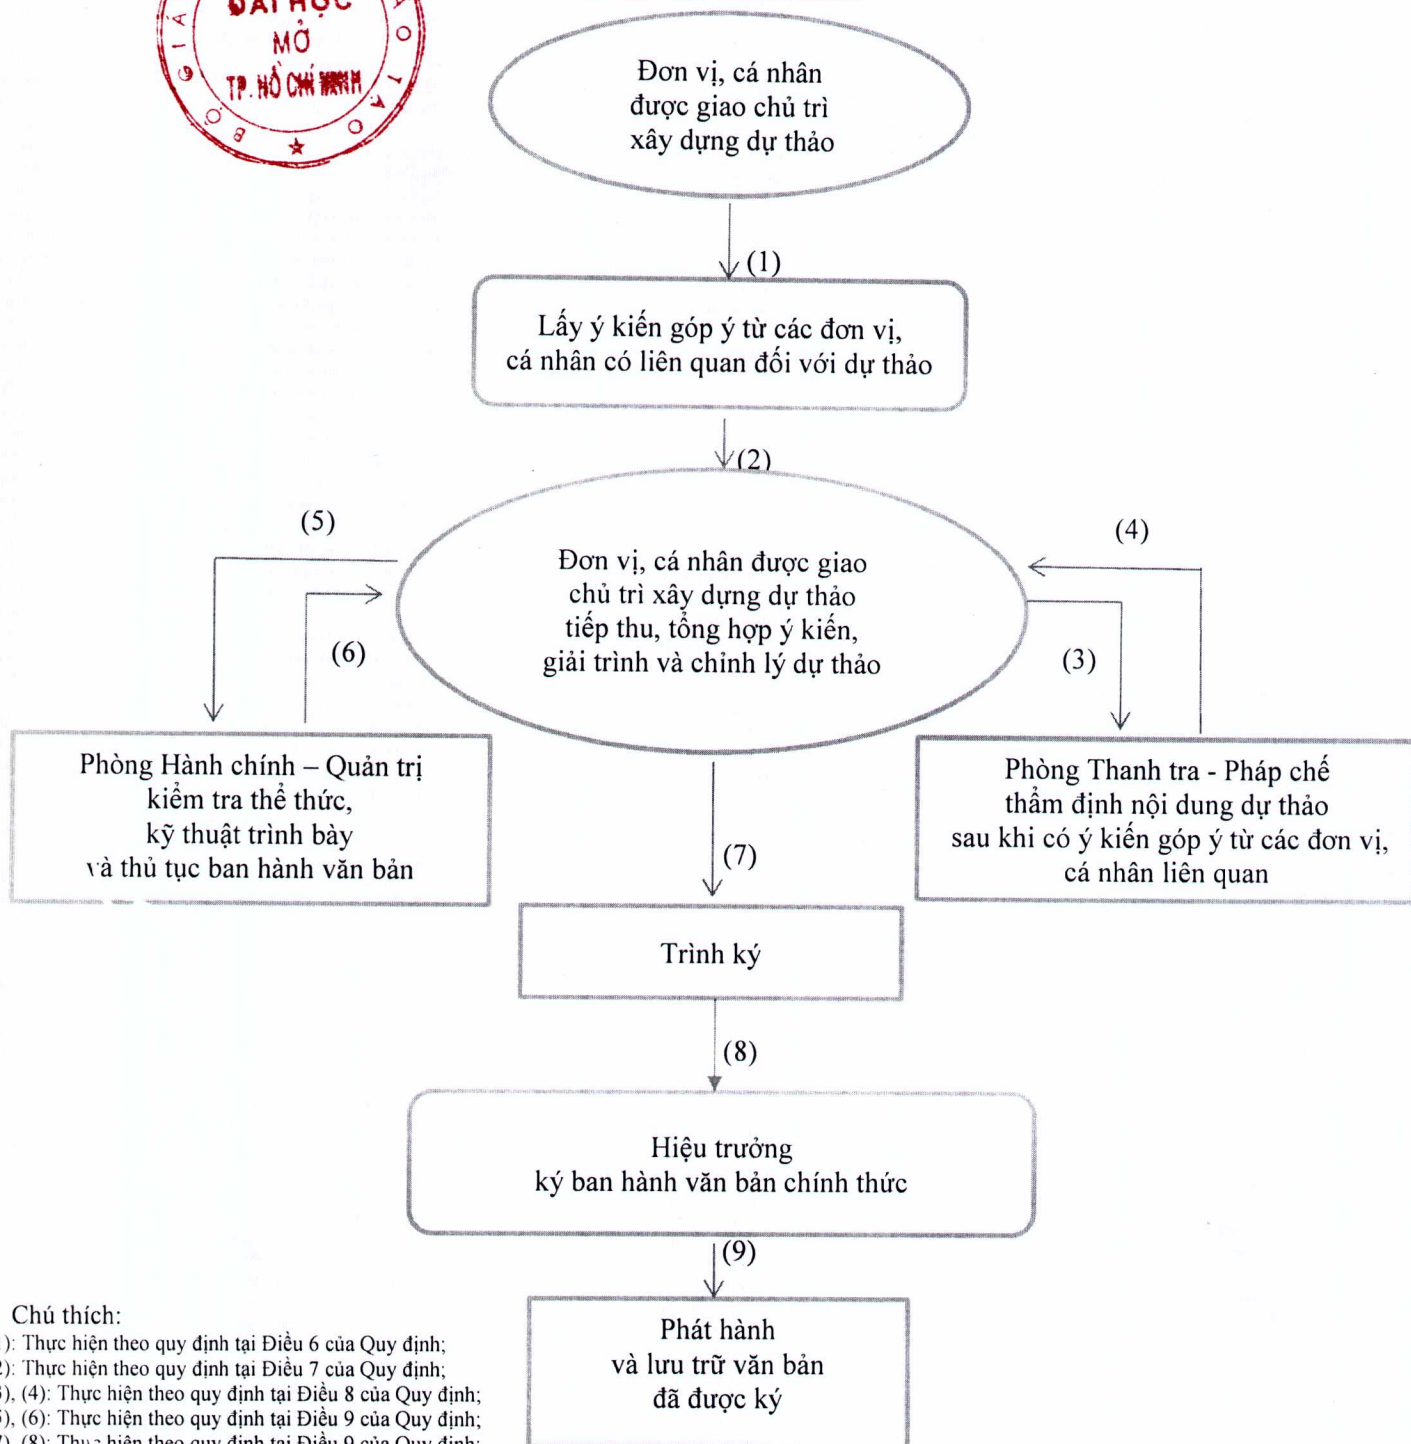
ĐẠI HỌC MỞ TP. HỒ CHÍ MINH

Đơn vị, cá nhân được giao chủ trì xây dựng dự thảo

(1)

Lấy ý kiến góp ý từ các đơn vị, cá nhân có liên quan đối với dự thảo

(2)

(5)

(4)

Đơn vị, cá nhân được giao chủ trì xây dựng dự thảo tiếp thu, tổng hợp ý kiến, giải trình và chỉnh lý dự thảo

(6)

(3)

Phòng Hành chính – Quản trị kiểm tra thể thức, kỹ thuật trình bày và thủ tục ban hành văn bản

Phòng Thanh tra - Pháp chế thẩm định nội dung dự thảo sau khi có ý kiến góp ý từ các đơn vị, cá nhân liên quan

(7)

Trình ký

(8)

Hiệu trưởng ký ban hành văn bản chính thức

(9)

Phát hành và lưu trữ văn bản đã được ký

Chú thích:
): Thực hiện theo quy định tại Điều 6 của Quy định;
2): Thực hiện theo quy định tại Điều 7 của Quy định;
3), (4): Thực hiện theo quy định tại Điều 8 của Quy định;
5), (6): Thực hiện theo quy định tại Điều 9 của Quy định;
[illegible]